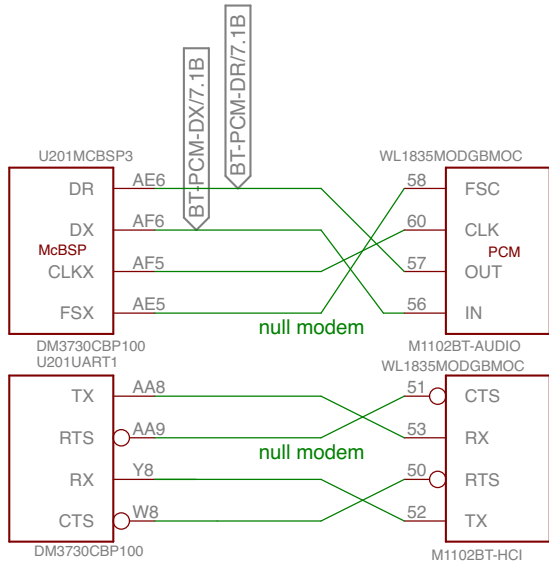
BT-PCM-DX/7.1B
BT-PCM-DR/7.1B

U201MCBSP3
DR
DX
McBSP
CLKX
FSX
AE6
AF6
AF5
AE5
DM3730CBP100

WL1835MODGBMOC
58
60
57
56
FSC
CLK
PCM
OUT
IN
M1102BT-AUDIO

null modem

U201UART1
TX
RTS
RX
CTS
AA8
AA9
Y8
W8
DM3730CBP100

WL1835MODGBMOC
51
53
50
52
CTS
RX
RTS
TX
M1102BT-HCI

null modem